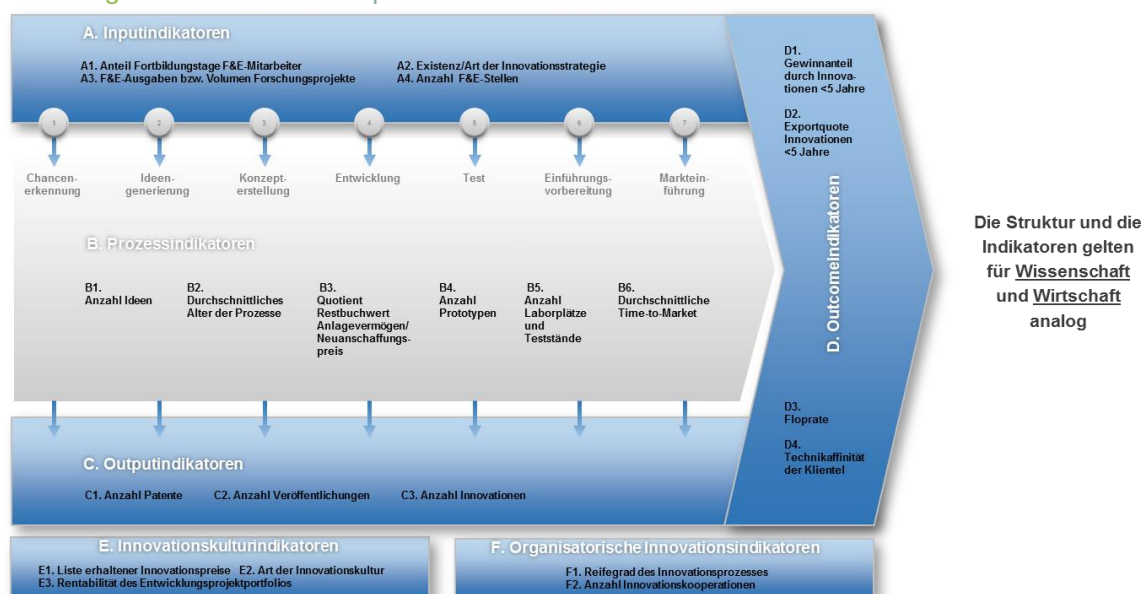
A. Inputindikatoren

A1. Anteil Fortbildungstage F&E-Mitarbeiter
A3. F&E-Ausgaben bzw. Volumen Forschungsprojekte

A2. Existenz/Art der Innovationsstrategie
A4. Anzahl F&E-Stellen

1 2 3 4 5 6 7

Chancenerkennung
Ideengenerierung
Konzepterstellung
Entwicklung
Test
Einführungsvorbereitung
Markteinführung

B. Prozessindikatoren

B1. Anzahl Ideen

B2. Durchschnittliches Alter der Prozesse

B3. Quotient Restbuchwert Anlagevermögen/ Neuanschaffungspreis

B4. Anzahl Prototypen

B5. Anzahl Laborplätze und Teststände

B6. Durchschnittliche Time-to-Market

C. Outputindikatoren

C1. Anzahl Patente
C2. Anzahl Veröffentlichungen
C3. Anzahl Innovationen

D1. Gewinnanteil durch Innovationen <5 Jahre

D2. Exportquote Innovationen <5 Jahre

D. Outcomeindikatoren

D3. Floprate

D4. Technikaffinität der Klientel

Die Struktur und die Indikatoren gelten für Wissenschaft und Wirtschaft analog

E. Innovationskulturindikatoren

E1. Liste erhaltener Innovationspreise
E2. Art der Innovationskultur
E3. Rentabilität des Entwicklungsprojektportfolios

F. Organisatorische Innovationsindikatoren

F1. Reifegrad des Innovationsprozesses
F2. Anzahl Innovationskooperationen